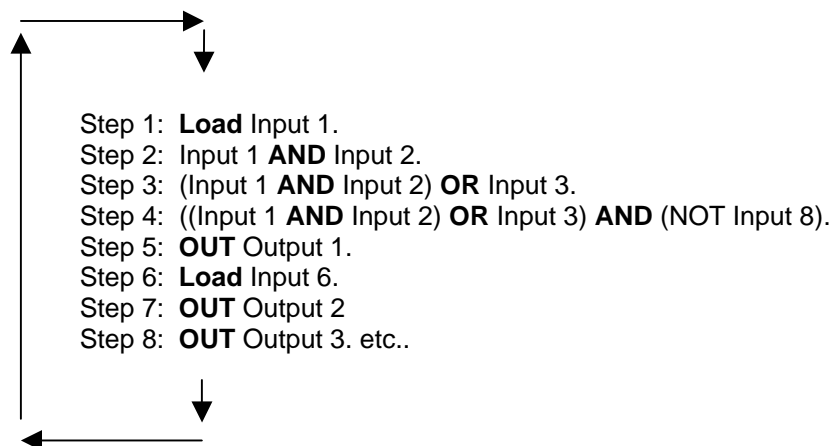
Step 1: Load Input 1.
Step 2: Input 1 AND Input 2.
Step 3: (Input 1 AND Input 2) OR Input 3.
Step 4: ((Input 1 AND Input 2) OR Input 3) AND (NOT Input 8).
Step 5: OUT Output 1.
Step 6: Load Input 6.
Step 7: OUT Output 2
Step 8: OUT Output 3. etc..